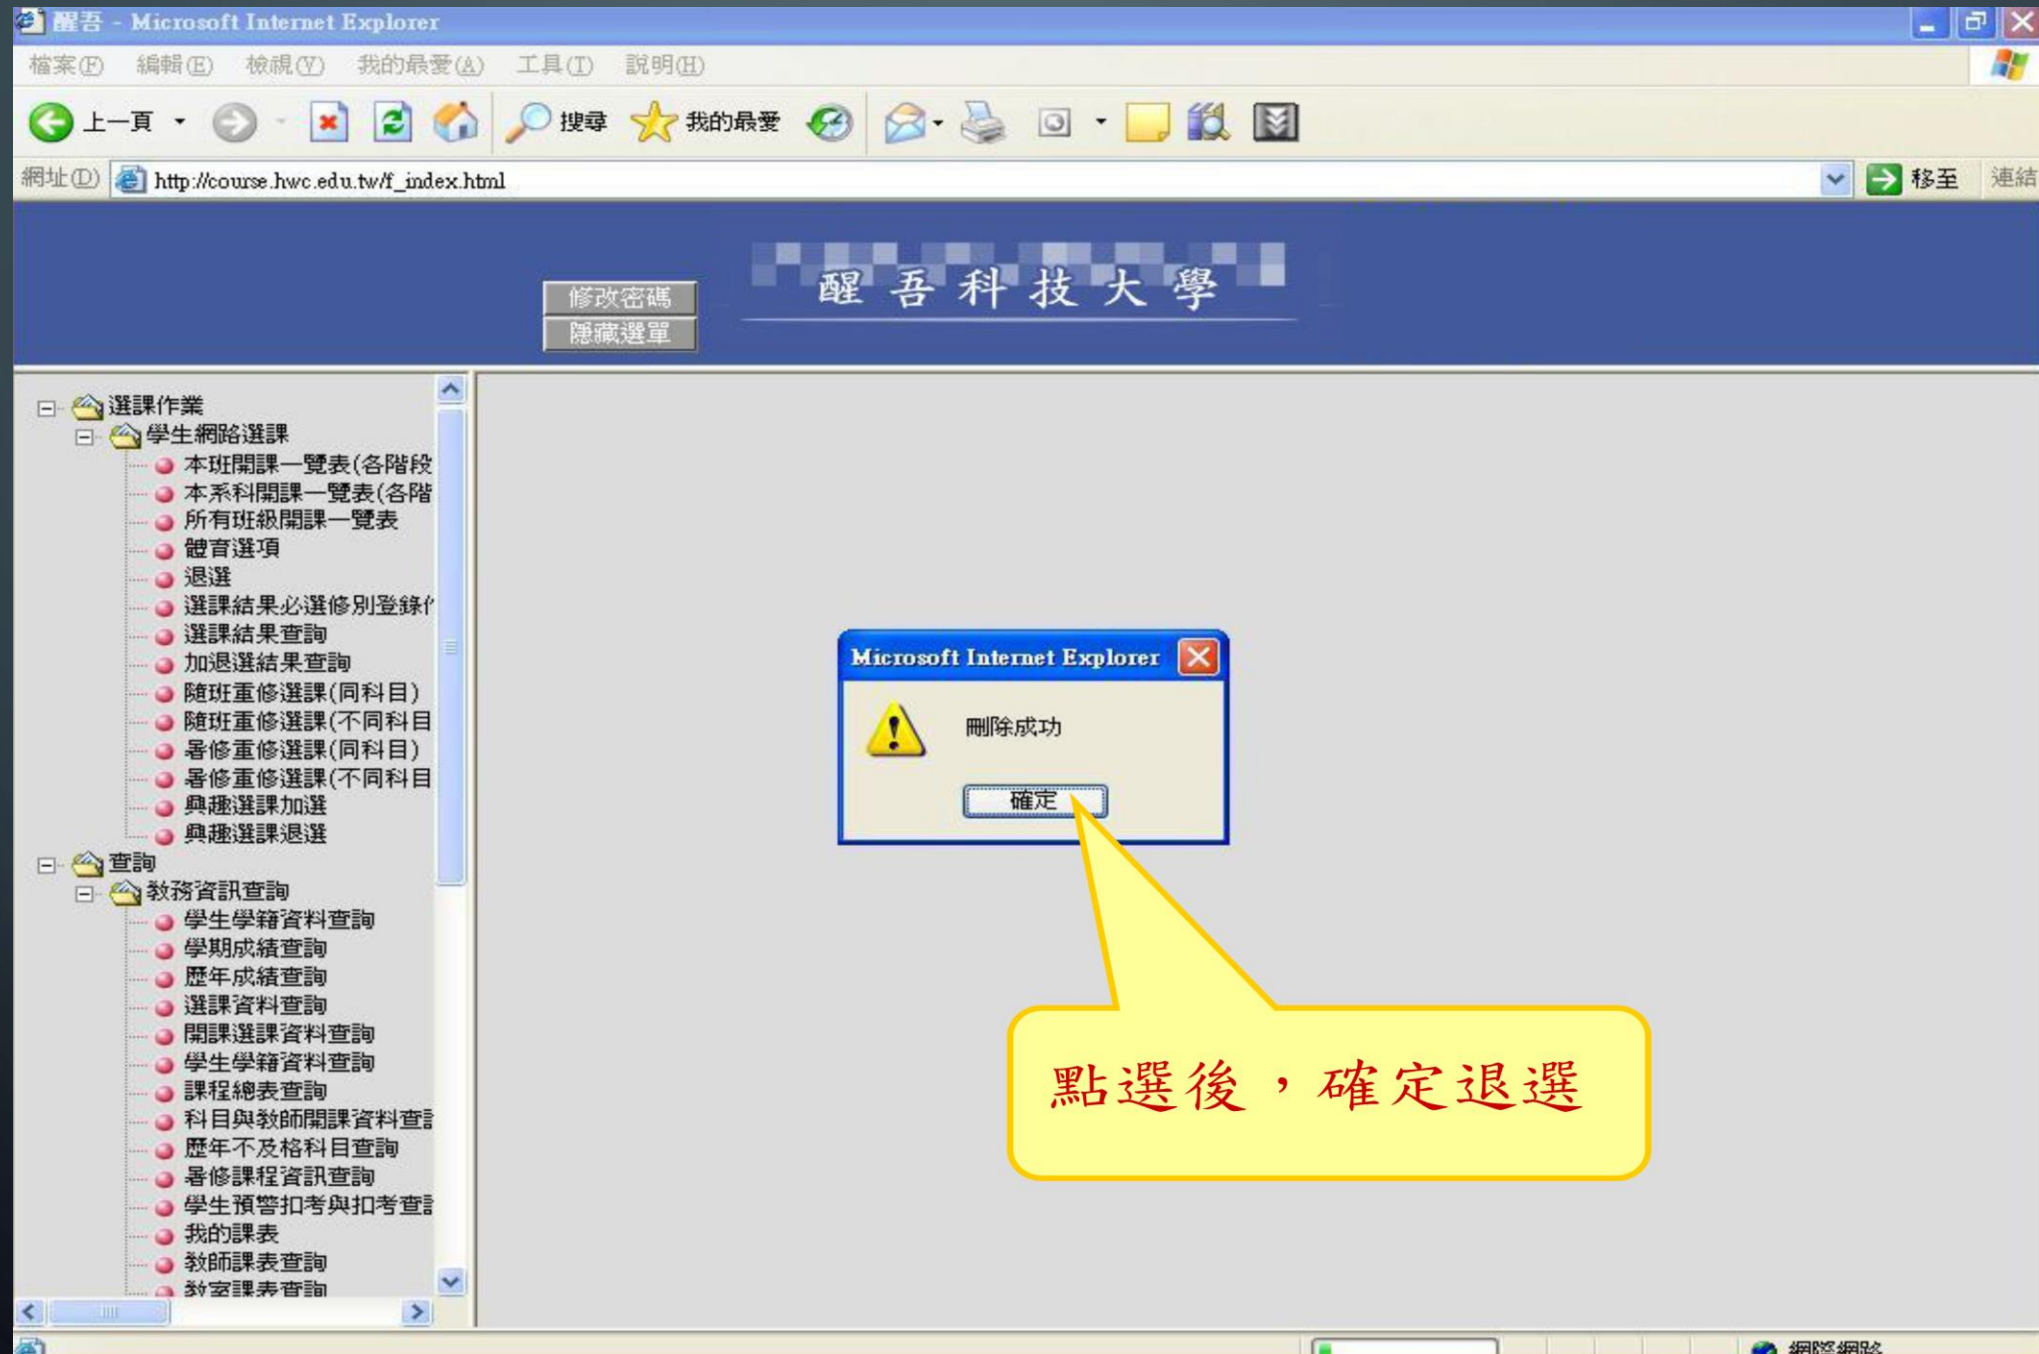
醒吾 - Microsoft Internet Explorer

檔案(F) 編輯(E) 檢視(V) 我的最愛(A) 工具(T) 說明(H)

上一頁 搜尋 我的最愛

網址(D) http://course.hwc.edu.tw/f_index.html 移至 連結

修改密碼
隱藏選單

醒吾科技大學

選課作業
學生網路選課
本班開課一覽表(各階段
本系科開課一覽表(各階
所有班級開課一覽表
體育選項
退選
選課結果必選修別登錄(
選課結果查詢
加退選結果查詢
隨班重修選課(同科目)
隨班重修選課(不同科目
暑修重修選課(同科目)
暑修重修選課(不同科目
興趣選課加選
興趣選課退選
查詢
教務資訊查詢
學生學籍資料查詢
學期成績查詢
歷年成績查詢
選課資料查詢
開課選課資料查詢
學生學籍資料查詢
課程總表查詢
科目與教師開課資料查詢
歷年不及格科目查詢
暑修課程資訊查詢
學生預警扣考與扣考查詢
我的課表
教師課表查詢
教室課表查詢

Microsoft Internet Explorer

刪除成功

確定

點選後，確定退選

網際網路